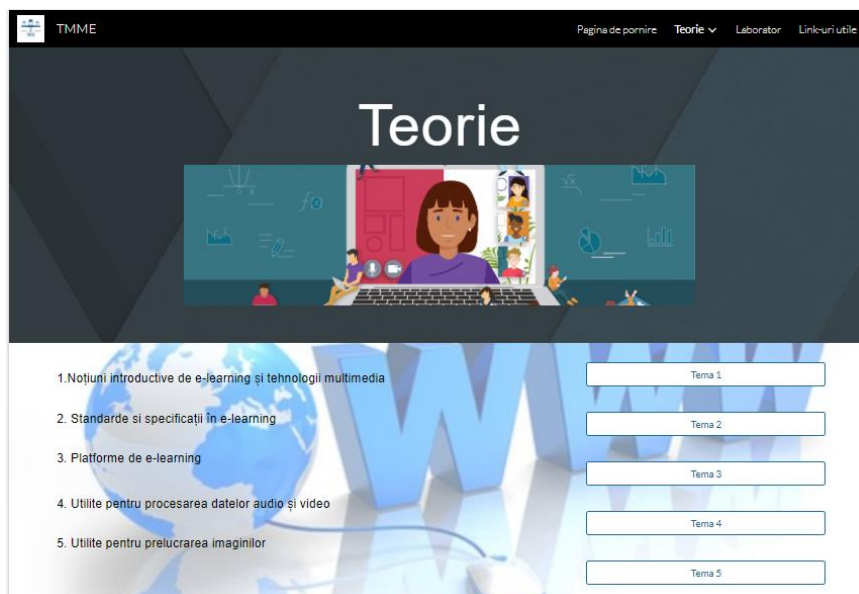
TMME

Pagina de pornire Teorie Laborator Link-uri utile

Teorie

1.Noțiuni introductive de e-learning și tehnologii multimedia

Tema 1

2. Standarde si specificații în e-learning

Tema 2

3. Platforme de e-learning

Tema 3

4. Utilite pentru procesarea datelor audio și video

Tema 4

5. Utilite pentru prelucrarea imaginilor

Tema 5